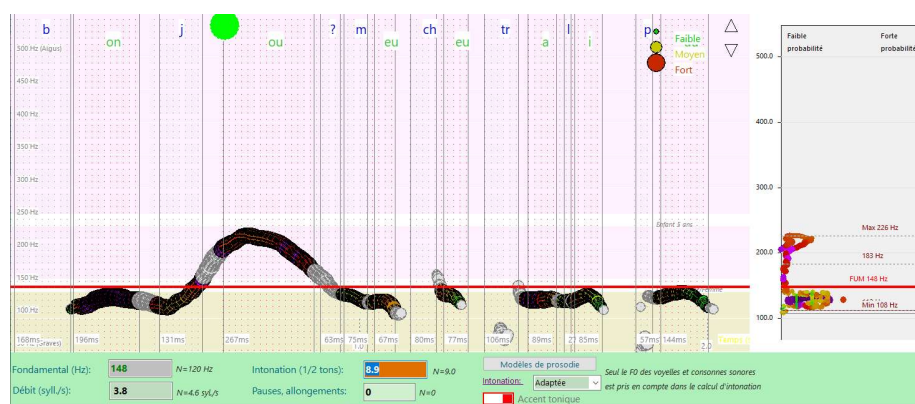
b on j ou ? m eu ch eu tr a l i p

Faible
Moyen
Fort

300 Hz (Aigus)
450 Hz
400 Hz
350 Hz
300 Hz
250 Hz
200 Hz
150 Hz
100 Hz
50 Hz (Graves)

Enfant 5 ans

168ms 196ms 131ms 267ms 63ms 75ms 67ms 80ms 77ms 106ms 89ms 27 85ms 57ms 144ms

1.0 2.0

Faible probabilité
Forte probabilité

500.0
400.0
300.0
200.0
100.0

Max 226 Hz
183 Hz
FUM 148 Hz
Min 108 Hz

Fondamental (Hz): 148 N=120 Hz
Débit (syll./s): 3.8 N=4.6 syl./s
Intonation (1/2 tons): 8.9 N=9.0
Pauses, allongements: 0 N=0
Modèles de prosodie
Intonation: Adaptée
Seul le F0 des voyelles et consonnes sonores est pris en compte dans le calcul d'intonation
Accent tonique